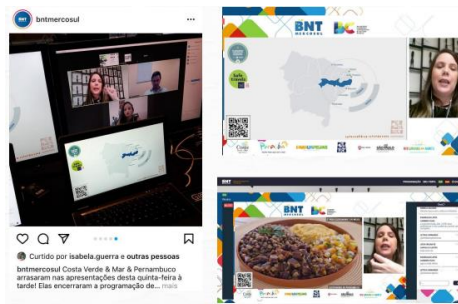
bntmercosul

BNT MERCOSUL

Curtido por isabela.guerra e outras pessoas

bntmercosul Costa Verde & Mar & Pernambuco arrasaram nas apresentações desta quinta-feira à tarde! Elas encerraram a programação de... mais

BNT MERCOSUL

BNT MERCOSUL